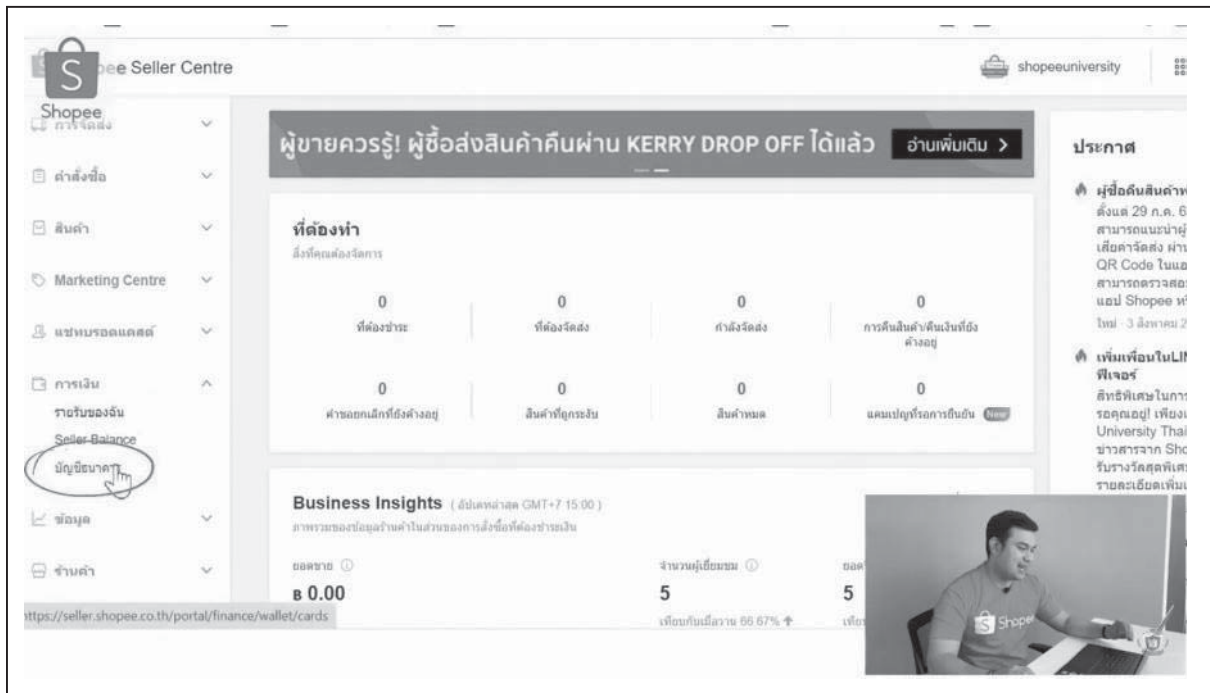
Shopee

pee Seller Centre

shopeeuniversity

การจัดส่ง

คำสั่งซื้อ

สินค้า

Marketing Centre

แชทบรอดแคสต์

การเงิน

รายรับของฉัน

Seller Balance

บัญชีธนาคาร

ข้อมูล

ร้านค้า

https://seller.shopee.co.th/portal/finance/wallet/cards

ผู้ขายควรรู้! ผู้ซื้อส่งสินค้าคืนผ่าน KERRY DROP OFF ได้แล้ว อ่านเพิ่มเติม >

ที่ต้องทำ

สิ่งที่คุณต้องจัดการ

| 0 | 0 | 0 | 0 |
|---|---|---|---|
| ที่ต้องชำระ | ที่ต้องจัดส่ง | กำลังจัดส่ง | การคืนสินค้า/คืนเงินที่ยังค้างอยู่ |
| 0 | 0 | 0 | 0 |
| คำขอยกเลิกที่ยังค้างอยู่ | สินค้าที่ถูกระงับ | สินค้าหมด | แคมเปญที่รอการยืนยัน New |

Business Insights ( อัปเดตล่าสุด GMT+7 15:00 )

ภาพรวมของข้อมูลร้านค้าในส่วนของการสั่งซื้อที่ต้องชำระเงิน

ยอดขาย

฿ 0.00

จำนวนผู้เยี่ยมชม

5

เทียบกับเมื่อวาน 66.67%

ยอด

5

เทีย

ประกาศ

ผู้ซื้อคืนสินค้า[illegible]

ตั้งแต่ 29 ก.ค. 6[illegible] สามารถแนะนำผู้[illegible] เสียค่าจัดส่ง ผ่า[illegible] QR Code ในแอ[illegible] สามารถตรวจสอ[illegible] แอป Shopee ห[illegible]

ใหม่ · 3 สิงหาคม 2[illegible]

เพิ่มเพื่อนในLI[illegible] ฟีเจอร์

สิทธิพิเศษในการ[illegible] รอคุณอยู่! เพียงเ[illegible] University Thai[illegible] ข่าวสารจาก Sho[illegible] รับรางวัลสุดพิเศ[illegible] รายละเอียดเพิ่ม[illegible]

Shopee